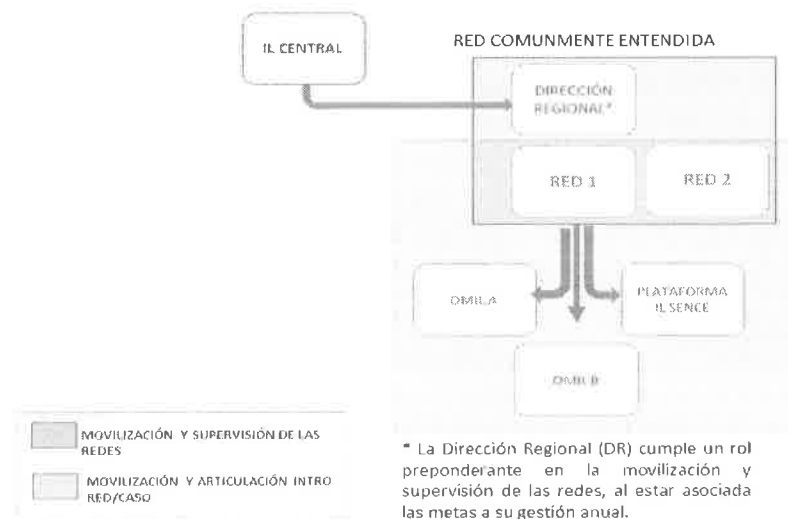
IL CENTRAL

RED COMUNMENTE ENTENDIDA

DIRECCIÓN REGIONAL*

RED 1

RED 2

OMIL A

PLATAFORMA IL SENCE

OMIL B

MOVILIZACIÓN Y SUPERVISIÓN DE LAS REDES

MOVILIZACIÓN Y ARTICULACIÓN INTRO RED/CASO

* La Dirección Regional (DR) cumple un rol preponderante en la movilización y supervisión de las redes, al estar asociada las metas a su gestión anual.